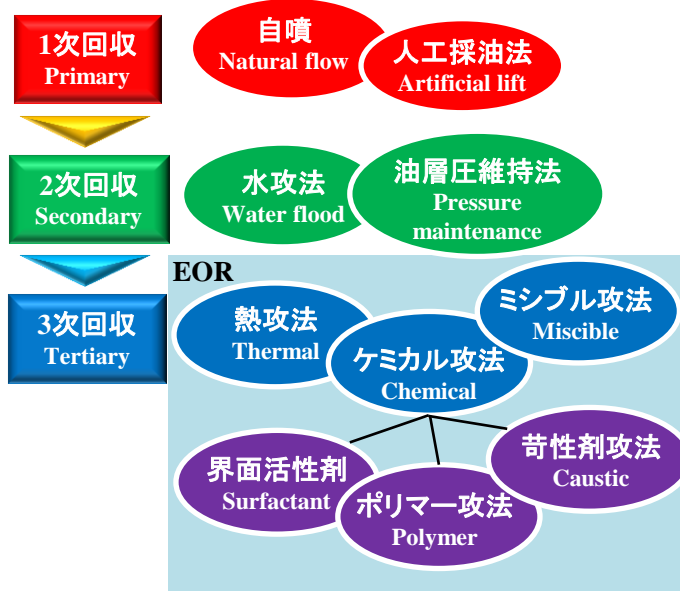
1次回収
Primary

自噴
Natural flow

人工採油法
Artificial lift

2次回収
Secondary

水攻法
Water flood

油層圧維持法
Pressure maintenance

3次回収
Tertiary

EOR

熱攻法
Thermal

ケミカル攻法
Chemical

ミシブル攻法
Miscible

界面活性剤
Surfactant

ポリマー攻法
Polymer

苛性剤攻法
Caustic